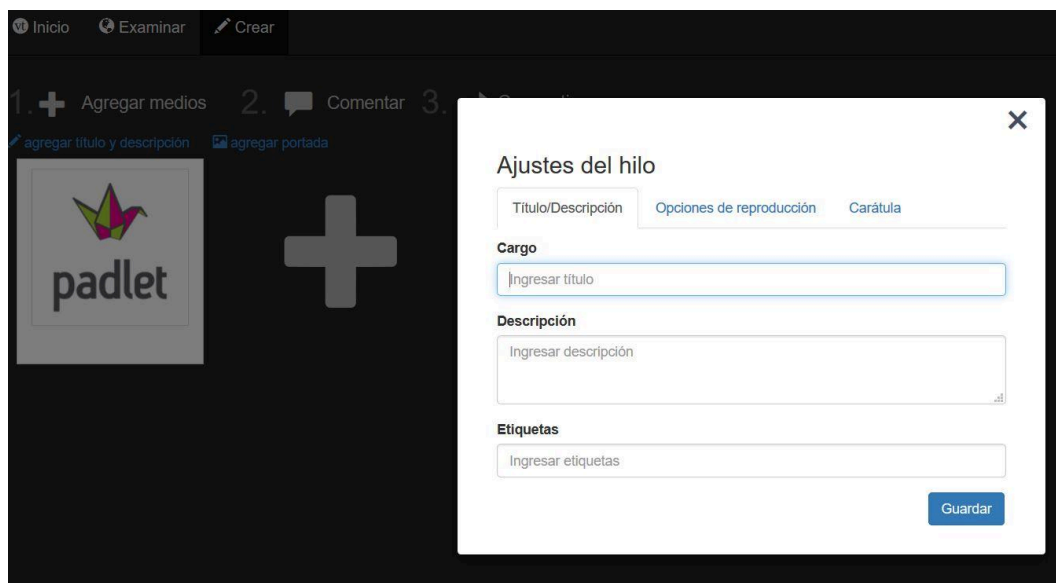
Inicio Examinar Crear

1. Agregar medios 2. Comentar 3. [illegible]

agregar título y descripción agregar portada

padlet

×

Ajustes del hilo

Título/Descripción Opciones de reproducción Carátula

Cargo

Ingresar título

Descripción

Ingresar descripción

Etiquetas

Ingresar etiquetas

Guardar